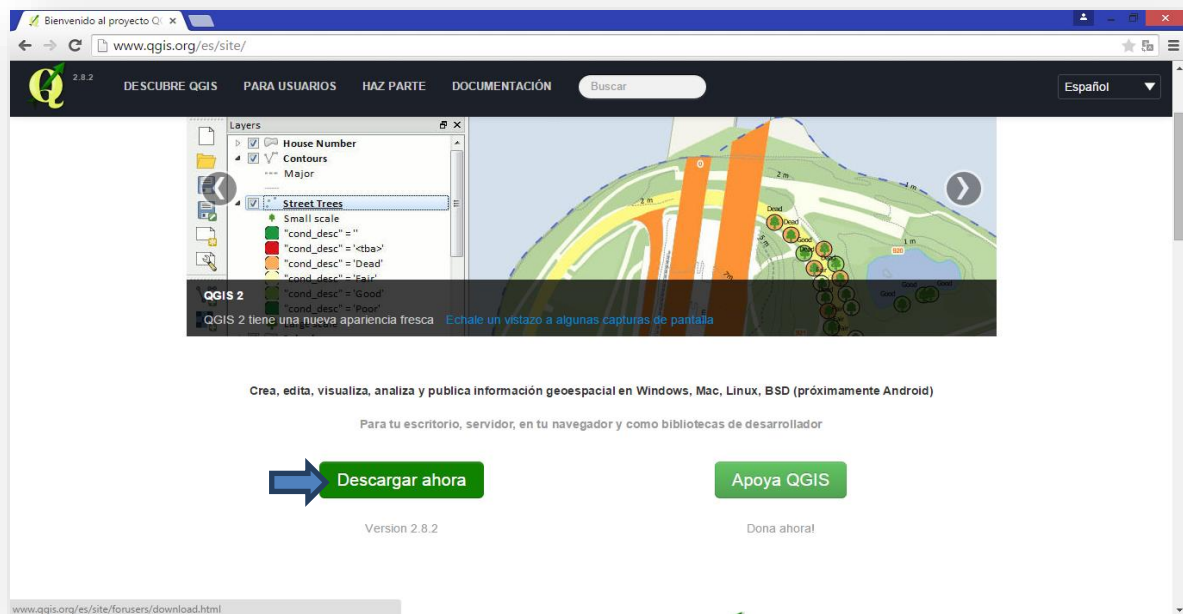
Bienvenido al proyecto Q ×

www.qgis.org/es/site/

2.8.2

DESCUBRE QGIS PARA USUARIOS HAZ PARTE DOCUMENTACIÓN Buscar

Español

Layers

House Number
Contours
Major
Street Trees
Small scale
"cond_desc" = ''
"cond_desc" = '<tba>'
"cond_desc" = 'Dead'
"cond_desc" = 'Fair'
"cond_desc" = 'Good'
"cond_desc" = 'Poor'

2 m
2 m
1 m
Dead
Dead
Good
Good
Good

QGIS 2

QGIS 2 tiene una nueva apariencia fresca Echale un vistazo a algunas capturas de pantalla

Crea, edita, visualiza, analiza y publica información geoespacial en Windows, Mac, Linux, BSD (próximamente Android)

Para tu escritorio, servidor, en tu navegador y como bibliotecas de desarrollador

Descargar ahora

Version 2.8.2

Apoya QGIS

Dona ahora!

www.qgis.org/es/site/forusers/download.html